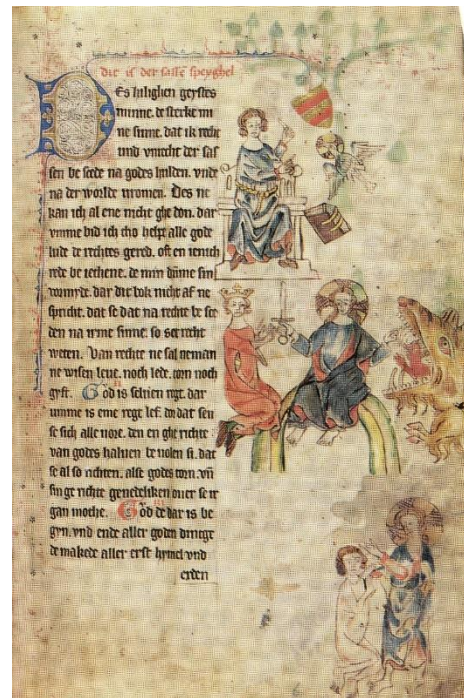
Dit is der sasse speyghel

Des hilighen geystes minne. de sterke mine sinne. dat ik recht vnde vnrecht der sassen be scede na godes hulden. vnde na der werlde vromen. Des ne kan ich al ene nicht ghe don. dar vmme bid ich tho helpe alle gode lude de rechtes gered. oft en ienich rede be gheghene. de min döme sin nicht vorvarn. dar dit bok nicht af ne spricht. dat se dat na rechte be sce den na irme sinne. so se recht weten. Van rechte ne sal neman ne wisen leue. noch lede. noch torn noch gift. God is selven recht. dar umme is eme recht lef. So dat sen se sich alle vore. den en ghe richte van godes halven be volen si. dat se al so richten. alse godes torn. vñ sin ge richte genedelike ouer se ir gan moghe. God de dar is be gyn. vnd ende aller guden dinge de makede aller erst hymel vnde erden